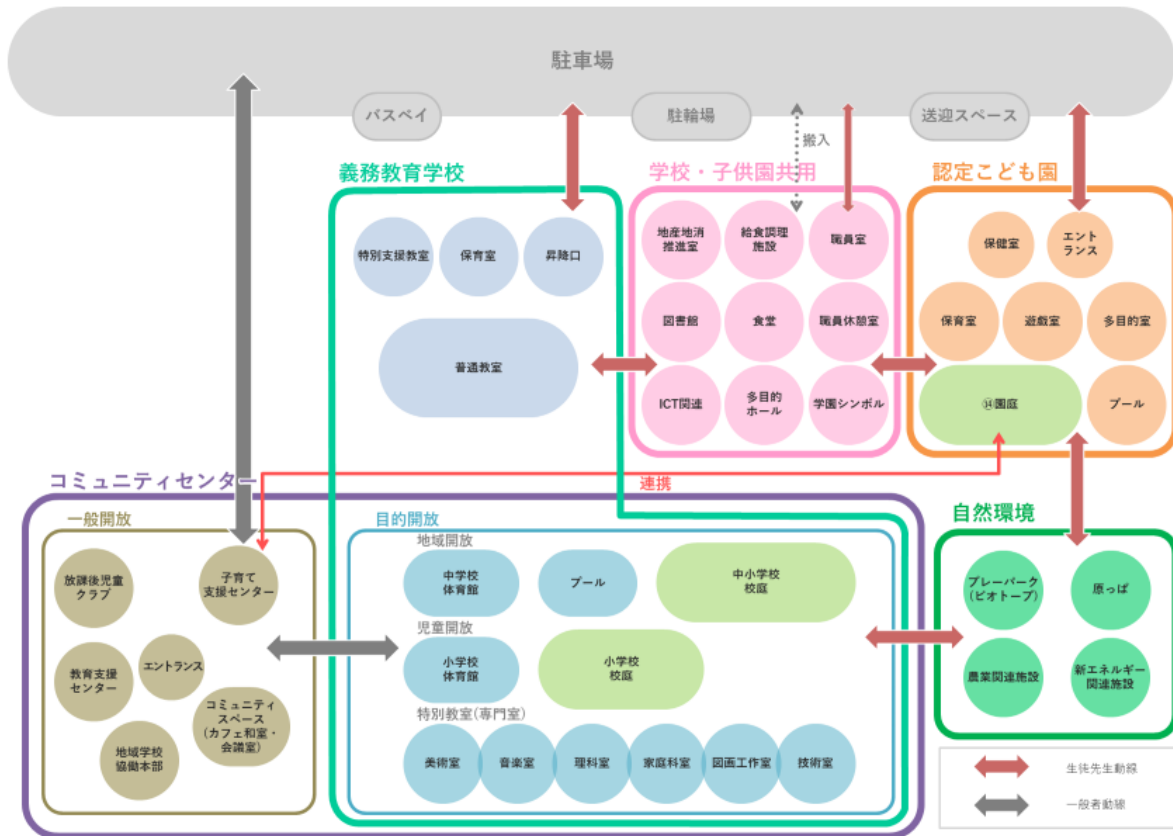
駐車場

バスベイ

駐輪場

搬入

送迎スペース

義務教育学校

特別支援教室

保育室

昇降口

普通教室

学校・子供園共用

地産地消推進室

給食調理施設

職員室

図書館

食堂

職員休憩室

ICT関連

多目的ホール

学園シンボル

認定こども園

保健室

エントランス

保育室

遊戯室

多目的室

⑭園庭

プール

連携

コミュニティセンター

一般開放

放課後児童クラブ

子育て支援センター

教育支援センター

エントランス

コミュニティスペース（カフェ和室・会議室）

地域学校協働本部

目的開放

地域開放

中学校体育館

プール

中小学校校庭

児童開放

小学校体育館

小学校校庭

特別教室（専門室）

美術室

音楽室

理科室

家庭科室

図画工作室

技術室

自然環境

プレーパーク（ビオトープ）

原っぱ

農業関連施設

新エネルギー関連施設

生徒先生動線

一般者動線